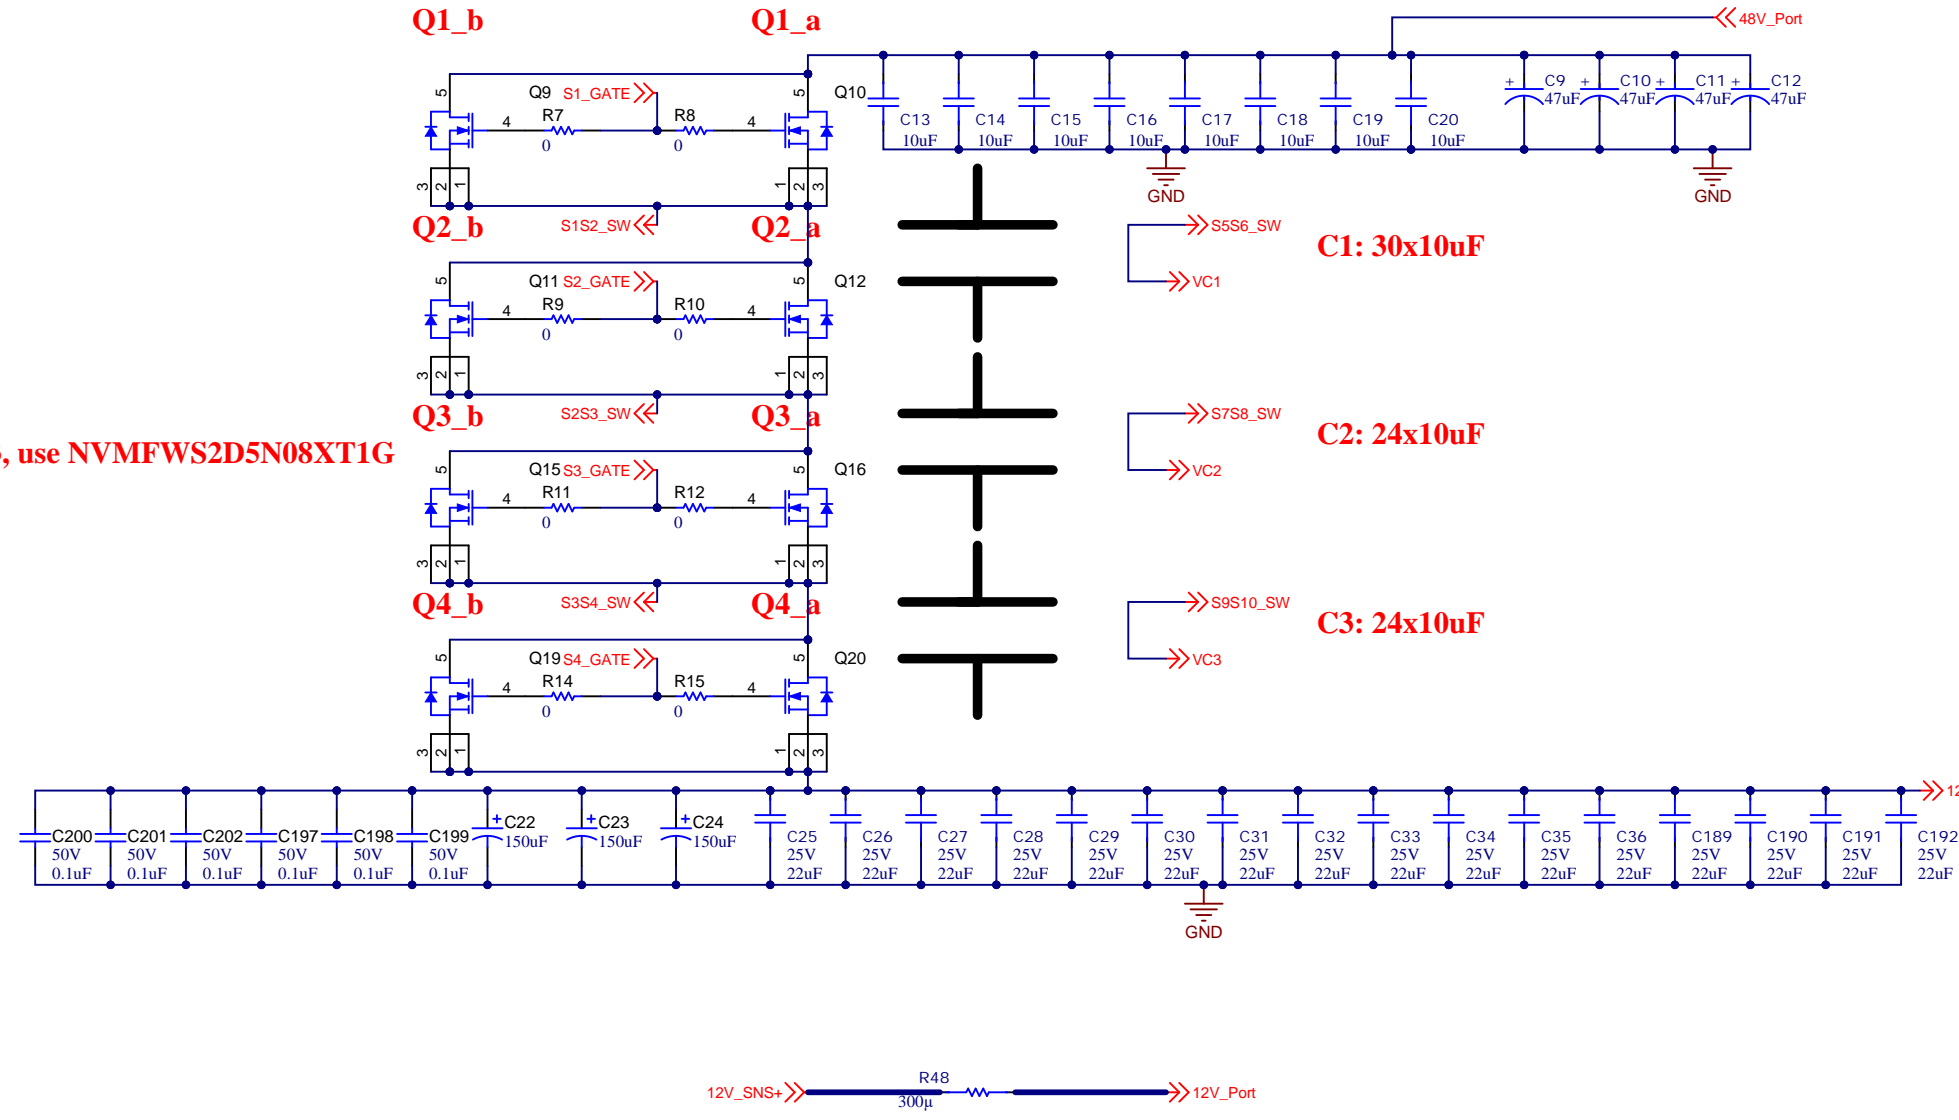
Q1_b
Q1_a
48V_Port
Q9 S1_GATE
5
R7
R8
4
4
0
0
Q10
5
3 2 1
1 2 3
C13 10uF
C14 10uF
C15 10uF
C16 10uF
C17 10uF
C18 10uF
C19 10uF
C20 10uF
C9 47uF
C10 47uF
C11 47uF
C12 47uF
GND
GND
Q2_b
S1S2_SW
Q2_a
S5S6_SW
VC1
C1: 30x10uF
Q11 S2_GATE
R9
R10
4
4
0
0
Q12
5
5
3 2 1
1 2 3
Q3_b
S2S3_SW
Q3_a
S7S8_SW
VC2
C2: 24x10uF
, use NVMFWS2D5N08XT1G
Q15 S3_GATE
R11
R12
4
4
0
0
Q16
5
5
3 2 1
1 2 3
Q4_b
S3S4_SW
Q4_a
S9S10_SW
VC3
C3: 24x10uF
Q19 S4_GATE
R14
R15
4
4
0
0
Q20
5
5
3 2 1
1 2 3
C200 50V 0.1uF
C201 50V 0.1uF
C202 50V 0.1uF
C197 50V 0.1uF
C198 50V 0.1uF
C199 50V 0.1uF
C22 150uF
C23 150uF
C24 150uF
C25 25V 22uF
C26 25V 22uF
C27 25V 22uF
C28 25V 22uF
C29 25V 22uF
C30 25V 22uF
C31 25V 22uF
C32 25V 22uF
C33 25V 22uF
C34 25V 22uF
C35 25V 22uF
C36 25V 22uF
C189 25V 22uF
C190 25V 22uF
C191 25V 22uF
C192 25V 22uF
12
GND
12V_SNS+
R48
300µ
12V_Port